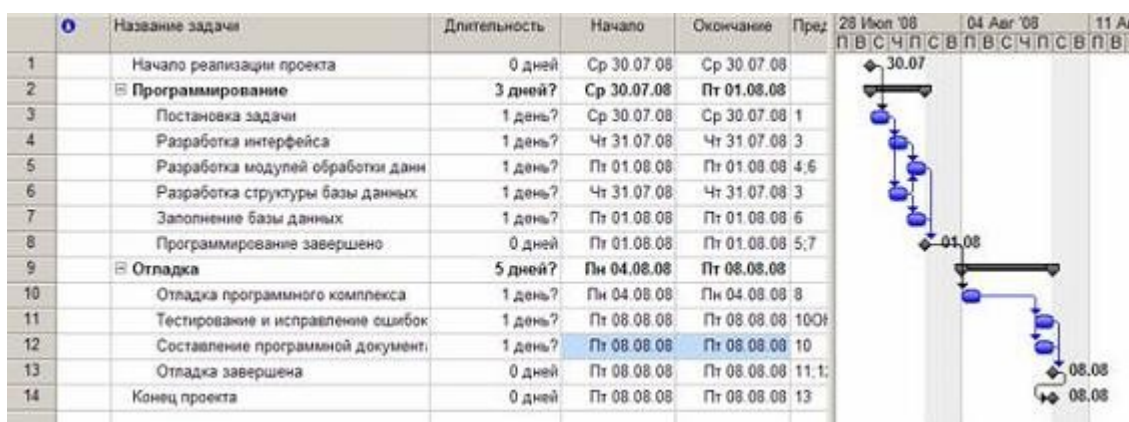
|  | ❶ | Название задачи | Длительность | Начало | Окончание | Пред |
|---|---|---|---|---|---|---|
| 1 |  | Начало реализации проекта | 0 дней | Ср 30.07.08 | Ср 30.07.08 |  |
| 2 |  | ⊟ Программирование | 3 дней? | Ср 30.07.08 | Пт 01.08.08 |  |
| 3 |  | Постановка задачи | 1 день? | Ср 30.07.08 | Ср 30.07.08 | 1 |
| 4 |  | Разработка интерфейса | 1 день? | Чт 31.07.08 | Чт 31.07.08 | 3 |
| 5 |  | Разработка модулей обработки данн | 1 день? | Пт 01.08.08 | Пт 01.08.08 | 4;6 |
| 6 |  | Разработка структуры базы данных | 1 день? | Чт 31.07.08 | Чт 31.07.08 | 3 |
| 7 |  | Заполнение базы данных | 1 день? | Пт 01.08.08 | Пт 01.08.08 | 6 |
| 8 |  | Программирование завершено | 0 дней | Пт 01.08.08 | Пт 01.08.08 | 5;7 |
| 9 |  | ⊟ Отладка | 5 дней? | Пн 04.08.08 | Пт 08.08.08 |  |
| 10 |  | Отладка программного комплекса | 1 день? | Пн 04.08.08 | Пн 04.08.08 | 8 |
| 11 |  | Тестирование и исправление ошибок | 1 день? | Пт 08.08.08 | Пт 08.08.08 | 10ОН |
| 12 |  | Составление программной документ | 1 день? | Пт 08.08.08 | Пт 08.08.08 | 10 |
| 13 |  | Отладка завершена | 0 дней | Пт 08.08.08 | Пт 08.08.08 | 11;1: |
| 14 |  | Конец проекта | 0 дней | Пт 08.08.08 | Пт 08.08.08 | 13 |

28 Июл '08 | 04 Авг '08 | 11 А
П В С Ч П С В П В С Ч П С В П В

30.07
01.08
08.08
08.08